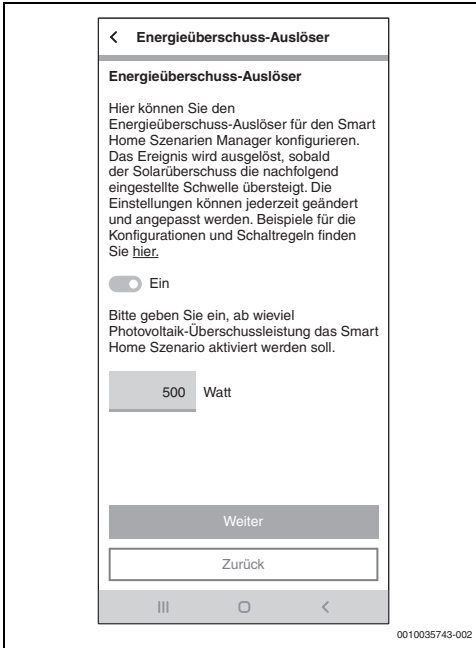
< Energieüberschuss-Auslöser

Energieüberschuss-Auslöser

Hier können Sie den Energieüberschuss-Auslöser für den Smart Home Szenarien Manager konfigurieren. Das Ereignis wird ausgelöst, sobald der Solarüberschuss die nachfolgend eingestellte Schwelle übersteigt. Die Einstellungen können jederzeit geändert und angepasst werden. Beispiele für die Konfigurationen und Schaltregeln finden Sie hier.

Ein

Bitte geben Sie ein, ab wieviel Photovoltaik-Überschussleistung das Smart Home Szenario aktiviert werden soll.

500 Watt

Weiter

Zurück

III ○ <

0010035743-002